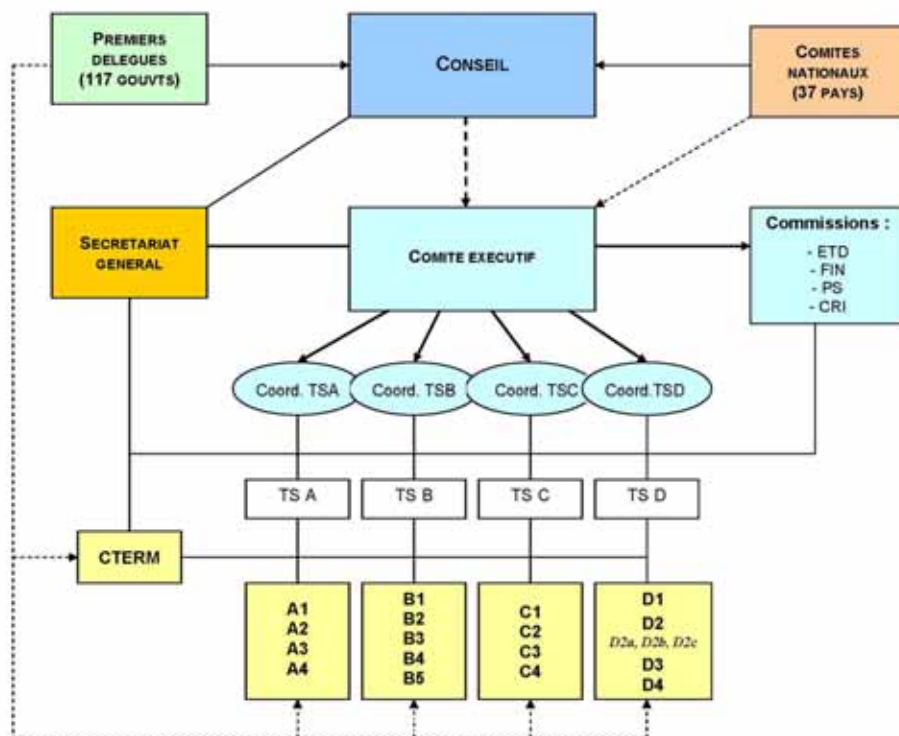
PREMIERS DELEGUES (117 GOUVTS)

CONSEIL

COMITES NATIONAUX (37 PAYS)

SECRETARIAT GENERAL

COMITE EXECUTIF

Commissions :
- ETD
- FIN
- PS
- CRI

Coord. TSA

Coord. TSB

Coord. TSC

Coord. TSD

TS A

TS B

TS C

TS D

CTERM

A1
A2
A3
A4

B1
B2
B3
B4
B5

C1
C2
C3
C4

D1
D2
D2a, D2b, D2c
D3
D4